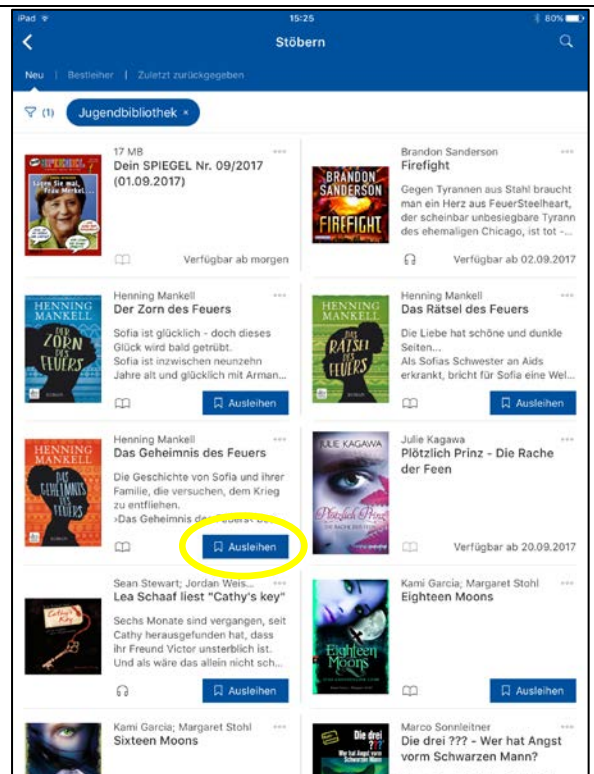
iPad 15:25 80%

Stöbern

Neu | Bestleiher | Zuletzt zurückgegeben

(1) Jugendbibliothek ×

SPIEGEL
Lasen Sie mal, Frau Merkel...

17 MB
Dein SPIEGEL Nr. 09/2017 (01.09.2017)

Verfügbar ab morgen

BRANDON SANDERSON
FIREFIGHT

Brandon Sanderson
Firefight
Gegen Tyrannen aus Stahl braucht man ein Herz aus FeuerStseelheart, der scheinbar unbesiegbare Tyrann des ehemaligen Chicago, ist tot -...

Verfügbar ab 02.09.2017

HENNING MANKELL
DER ZORN DES FEUERS

Henning Mankell
Der Zorn des Feuers
Sofia ist glücklich - doch dieses Glück wird bald getrübt. Sofia ist inzwischen neunzehn Jahre alt und glücklich mit Arman...

Ausleihen

HENNING MANKELL
DAS RÄTSEL DES FEUERS

Henning Mankell
Das Rätsel des Feuers
Die Liebe hat schöne und dunkle Seiten...
Als Sofias Schwester an Aids erkrankt, bricht für Sofia eine Wel...

Ausleihen

HENNING MANKELL
DAS GEHEIMNIS DES FEUERS

Henning Mankell
Das Geheimnis des Feuers
Die Geschichte von Sofia und ihrer Familie, die versuchen, dem Krieg zu entfliehen.
›Das Geheimnis des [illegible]

Ausleihen

JULIE KAGAWA
Plötzlich Prinz

Julie Kagawa
Plötzlich Prinz - Die Rache der Feen

Verfügbar ab 20.09.2017

Cathy's Key

Sean Stewart; Jordan Weis...
Lea Schaaf liest "Cathy's key"
Sechs Monate sind vergangen, seit Cathy herausgefunden hat, dass ihr Freund Victor unsterblich ist. Und als wäre das allein nicht sch...

Ausleihen

Eighteen Moons

Kami Garcia; Margaret Stohl
Eighteen Moons

Ausleihen

Kami Garcia; Margaret Stohl
Sixteen Moons

Die drei ???
Wer hat Angst vorm Schwarzen Mann

Marco Sonnleitner
Die drei ??? - Wer hat Angst vorm Schwarzen Mann?